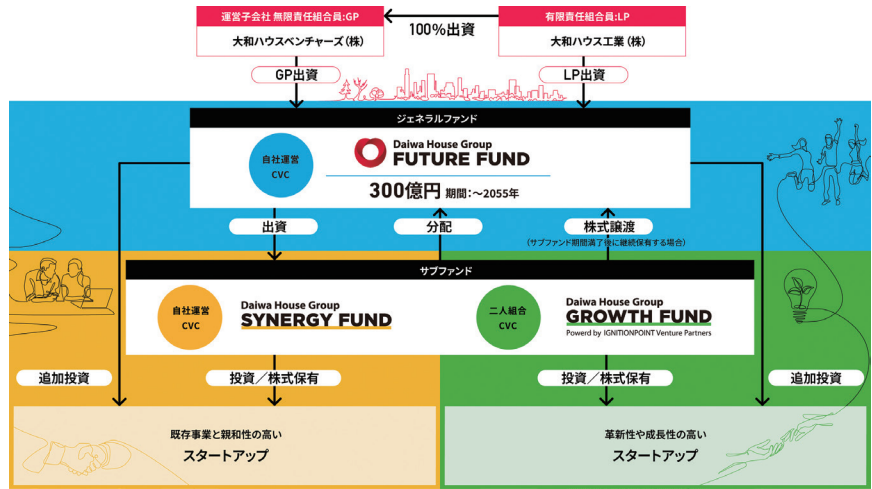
運営子会社 無限責任組合員:GP

大和ハウスベンチャーズ(株)

100%出資

有限責任組合員:LP

大和ハウス工業(株)

GP出資

LP出資

ジェネラルファンド

自社運営
CVC

Daiwa House Group
FUTURE FUND

300億円 期間:～2055年

出資

分配

株式譲渡
(サブファンド期間満了後に継続保有する場合)

サブファンド

自社運営
CVC

Daiwa House Group
SYNERGY FUND

二人組合
CVC

Daiwa House Group
GROWTH FUND
Powerd by IGNITIONPOINT Venture Partners

追加投資

投資/株式保有

投資/株式保有

追加投資

既存事業と親和性の高い
スタートアップ

革新性や成長性の高い
スタートアップ